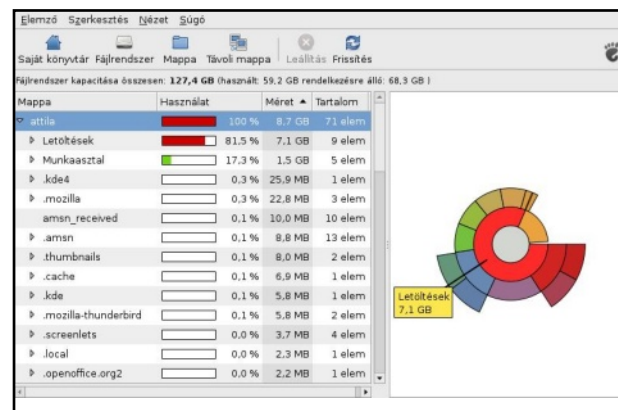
Elemző Szerkesztés Nézet Súgó

Saját könyvtár Fájlrendszer Mappa Távoli mappa Leállítás Frissítés

Fájlrendszer kapacitása összesen: 127,4 GB (használt: 59,2 GB rendelkezésre álló: 68,3 GB )

| Mappa | Használat | Méret ▲ | Tartalom |
|---|---|---|---|
| attila | 100 % | 8,7 GB | 71 elem |
| Letöltések | 81,5 % | 7,1 GB | 9 elem |
| Munkaasztal | 17,3 % | 1,5 GB | 5 elem |
| .kde4 | 0,3 % | 25,9 MB | 1 elem |
| .mozilla | 0,3 % | 22,8 MB | 3 elem |
| amsn_received | 0,1 % | 10,0 MB | 10 elem |
| .amsn | 0,1 % | 8,8 MB | 13 elem |
| .thumbnails | 0,1 % | 8,0 MB | 2 elem |
| .cache | 0,1 % | 6,9 MB | 1 elem |
| .kde | 0,1 % | 5,8 MB | 1 elem |
| .mozilla-thunderbird | 0,1 % | 5,8 MB | 2 elem |
| .screenlets | 0,0 % | 3,7 MB | 4 elem |
| .local | 0,0 % | 2,3 MB | 1 elem |
| .openoffice.org2 | 0,0 % | 2,2 MB | 1 elem |

Letöltések
7,1 GB